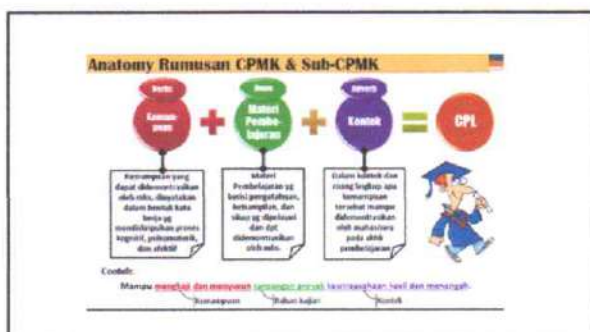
Anatomy Rumusan CPMK & Sub-CPMK

Verbs
Kemampuan

Noun
Materi Pembelajaran

Adverb
Kontek

CPL

Kemampuan yang dapat didemonstrasikan oleh mhs, dinyatakan dalam bentuk kata kerja yg mendiskripsikan proses kognitif, psikomotorik, dan afektif

Materi Pembelajaran yg berisi pengetahuan, ketrampilan, dan sikap yg dipelajari dan dpt didemonstrasikan oleh mhs.

Dalam kontek dan ruang lingkup apa kemampuan tersebut mampu didemonstrasikan oleh mahasiswa pada akhir pembelajaran

Contoh:
Mampu menghasil dan menyusun rancangan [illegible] berdasarkan hasil dan menangah.
Kemampuan
Bahan kajian
Kontek